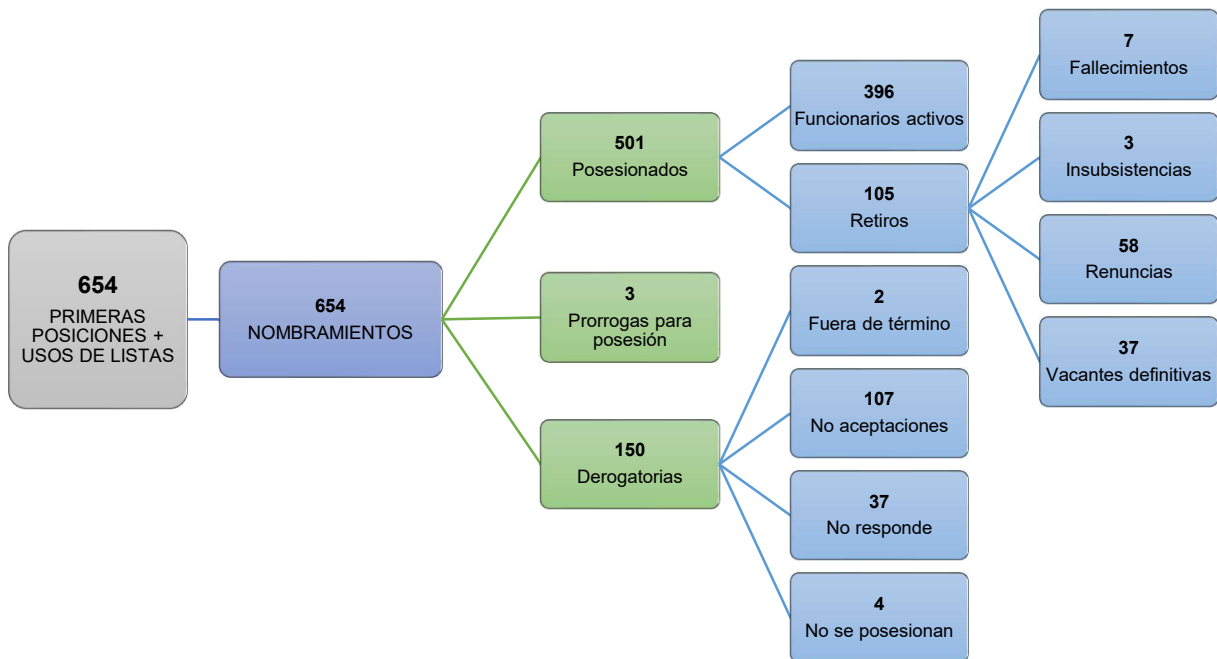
**654**
PRIMERAS POSICIONES + USOS DE LISTAS

**654**
NOMBRAMIENTOS

**501**
Posesionados

**3**
Prorrogas para posesión

**150**
Derogatorias

**396**
Funcionarios activos

**105**
Retiros

**2**
Fuera de término

**107**
No aceptaciones

**37**
No responde

**4**
No se posesionan

**7**
Fallecimientos

**3**
Insubsistencias

**58**
Renuncias

**37**
Vacantes definitivas